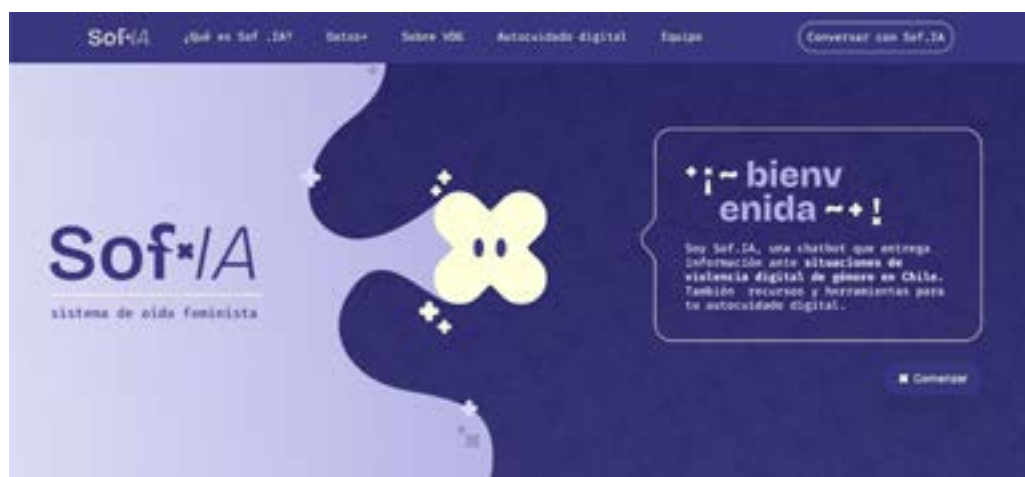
Sof×IA ¿Qué es Sof .IA? Datos+ Sobre VDG Autocuidado digital Equipo Conversar con Sof.IA

Sof×IA

sistema de aida feminista

+¡~ bienv enida ~+!

Soy Sof.IA, una chatbot que entrega información ante situaciones de violencia digital de género en Chile. También recursos y herramientas para tu autocuidado digital.

Comenzar